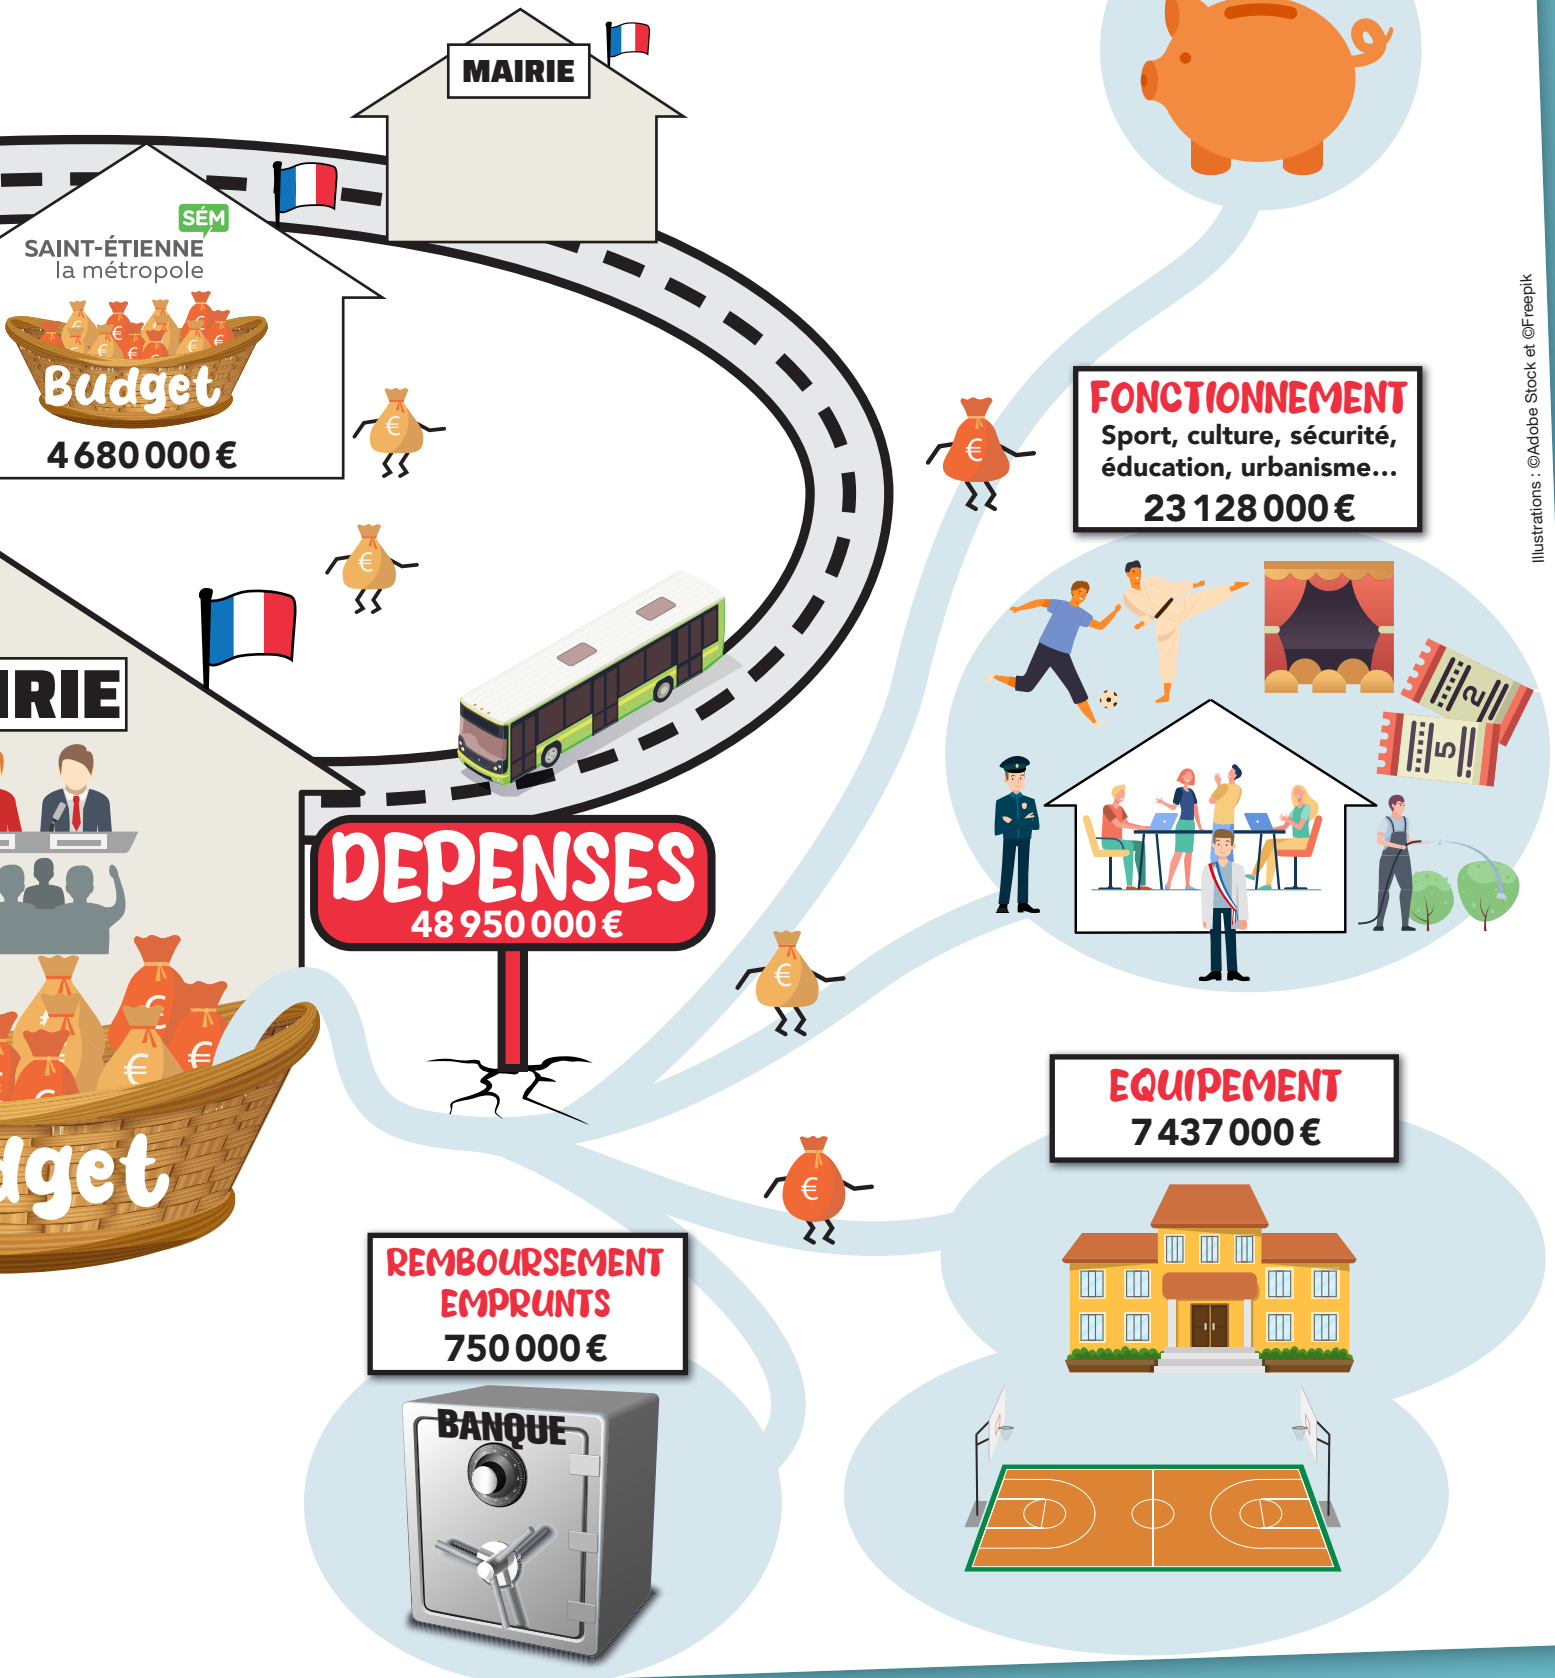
MAIRIE

SÉM
SAINT-ÉTIENNE
la métropole

Budget
4 680 000 €

IRIE

Budget

DEPENSES
48 950 000 €

FONCTIONNEMENT
Sport, culture, sécurité, éducation, urbanisme…
23 128 000 €

EQUIPEMENT
7 437 000 €

REMBOURSEMENT EMPRUNTS
750 000 €

BANQUE

Illustrations : ©Adobe Stock et ©Freepik